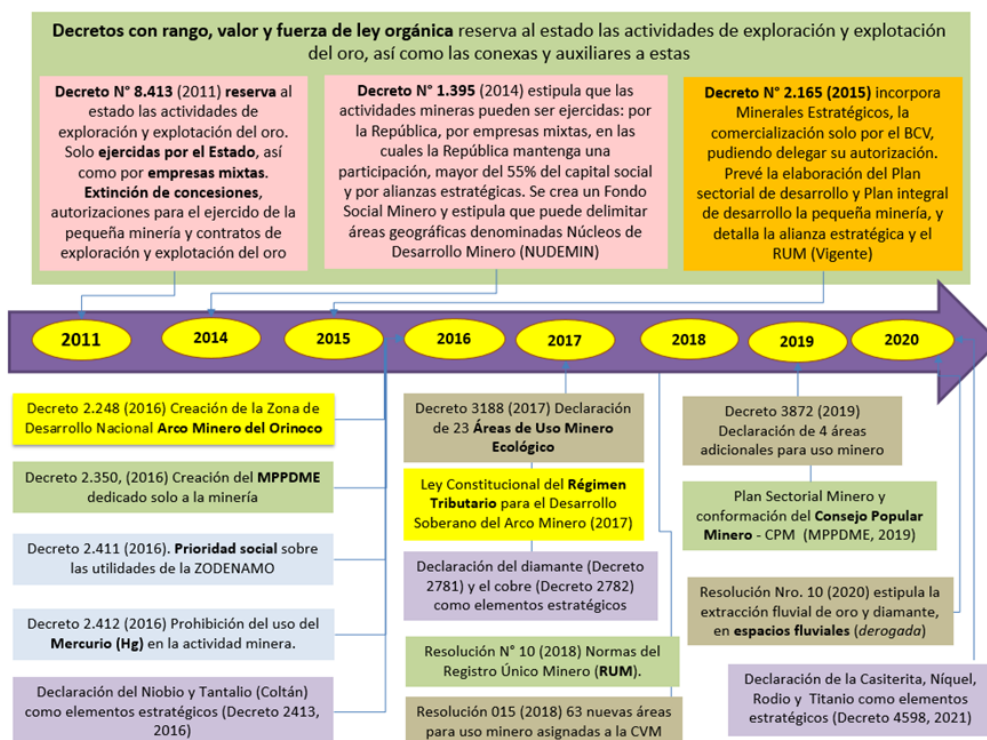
**Decretos con rango, valor y fuerza de ley orgánica** reserva al estado las actividades de exploración y explotación del oro, así como las conexas y auxiliares a estas

**Decreto N° 8.413** (2011) **reserva** al estado las actividades de exploración y explotación del oro. Solo **ejercidas por el Estado**, así como por **empresas mixtas**. **Extinción de concesiones**, autorizaciones para el ejercido de la pequeña minería y contratos de exploración y explotación del oro

**Decreto N° 1.395** (2014) estipula que las actividades mineras pueden ser ejercidas: por la República, por empresas mixtas, en las cuales la República mantenga una participación, mayor del 55% del capital social y por alianzas estratégicas. Se crea un Fondo Social Minero y estipula que puede delimitar áreas geográficas denominadas Núcleos de Desarrollo Minero (NUDEMIN)

**Decreto N° 2.165 (2015)** incorpora Minerales Estratégicos, la comercialización solo por el BCV, pudiendo delegar su autorización. Prevé la elaboración del Plan sectorial de desarrollo y Plan integral de desarrollo la pequeña minería, y detalla la alianza estratégica y el RUM (Vigente)

2011 2014 2015 2016 2017 2018 2019 2020

Decreto 2.248 (2016) Creación de la Zona de Desarrollo Nacional **Arco Minero del Orinoco**

Decreto 2.350, (2016) Creación del **MPPDME** dedicado solo a la minería

Decreto 2.411 (2016). **Prioridad social** sobre las utilidades de la ZODENAMO

Decreto 2.412 (2016) Prohibición del uso del **Mercurio (Hg)** en la actividad minera.

Declaración del Niobio y Tantalio (Coltán) como elementos estratégicos (Decreto 2413, 2016)

Decreto 3188 (2017) Declaración de 23 **Áreas de Uso Minero Ecológico**

Ley Constitucional del **Régimen Tributario** para el Desarrollo Soberano del Arco Minero (2017)

Declaración del diamante (Decreto 2781) y el cobre (Decreto 2782) como elementos estratégicos

Resolución N° 10 (2018) Normas del Registro Único Minero (**RUM**).

Resolución 015 (2018) 63 nuevas áreas para uso minero asignadas a la CVM

Decreto 3872 (2019) Declaración de 4 áreas adicionales para uso minero

Plan Sectorial Minero y conformación del **Consejo Popular Minero** - CPM (MPPDME, 2019)

Resolución Nro. 10 (2020) estipula la extracción fluvial de oro y diamante, en **espacios fluviales** (*derogada*)

Declaración de la Casiterita, Níquel, Rodio y Titanio como elementos estratégicos (Decreto 4598, 2021)